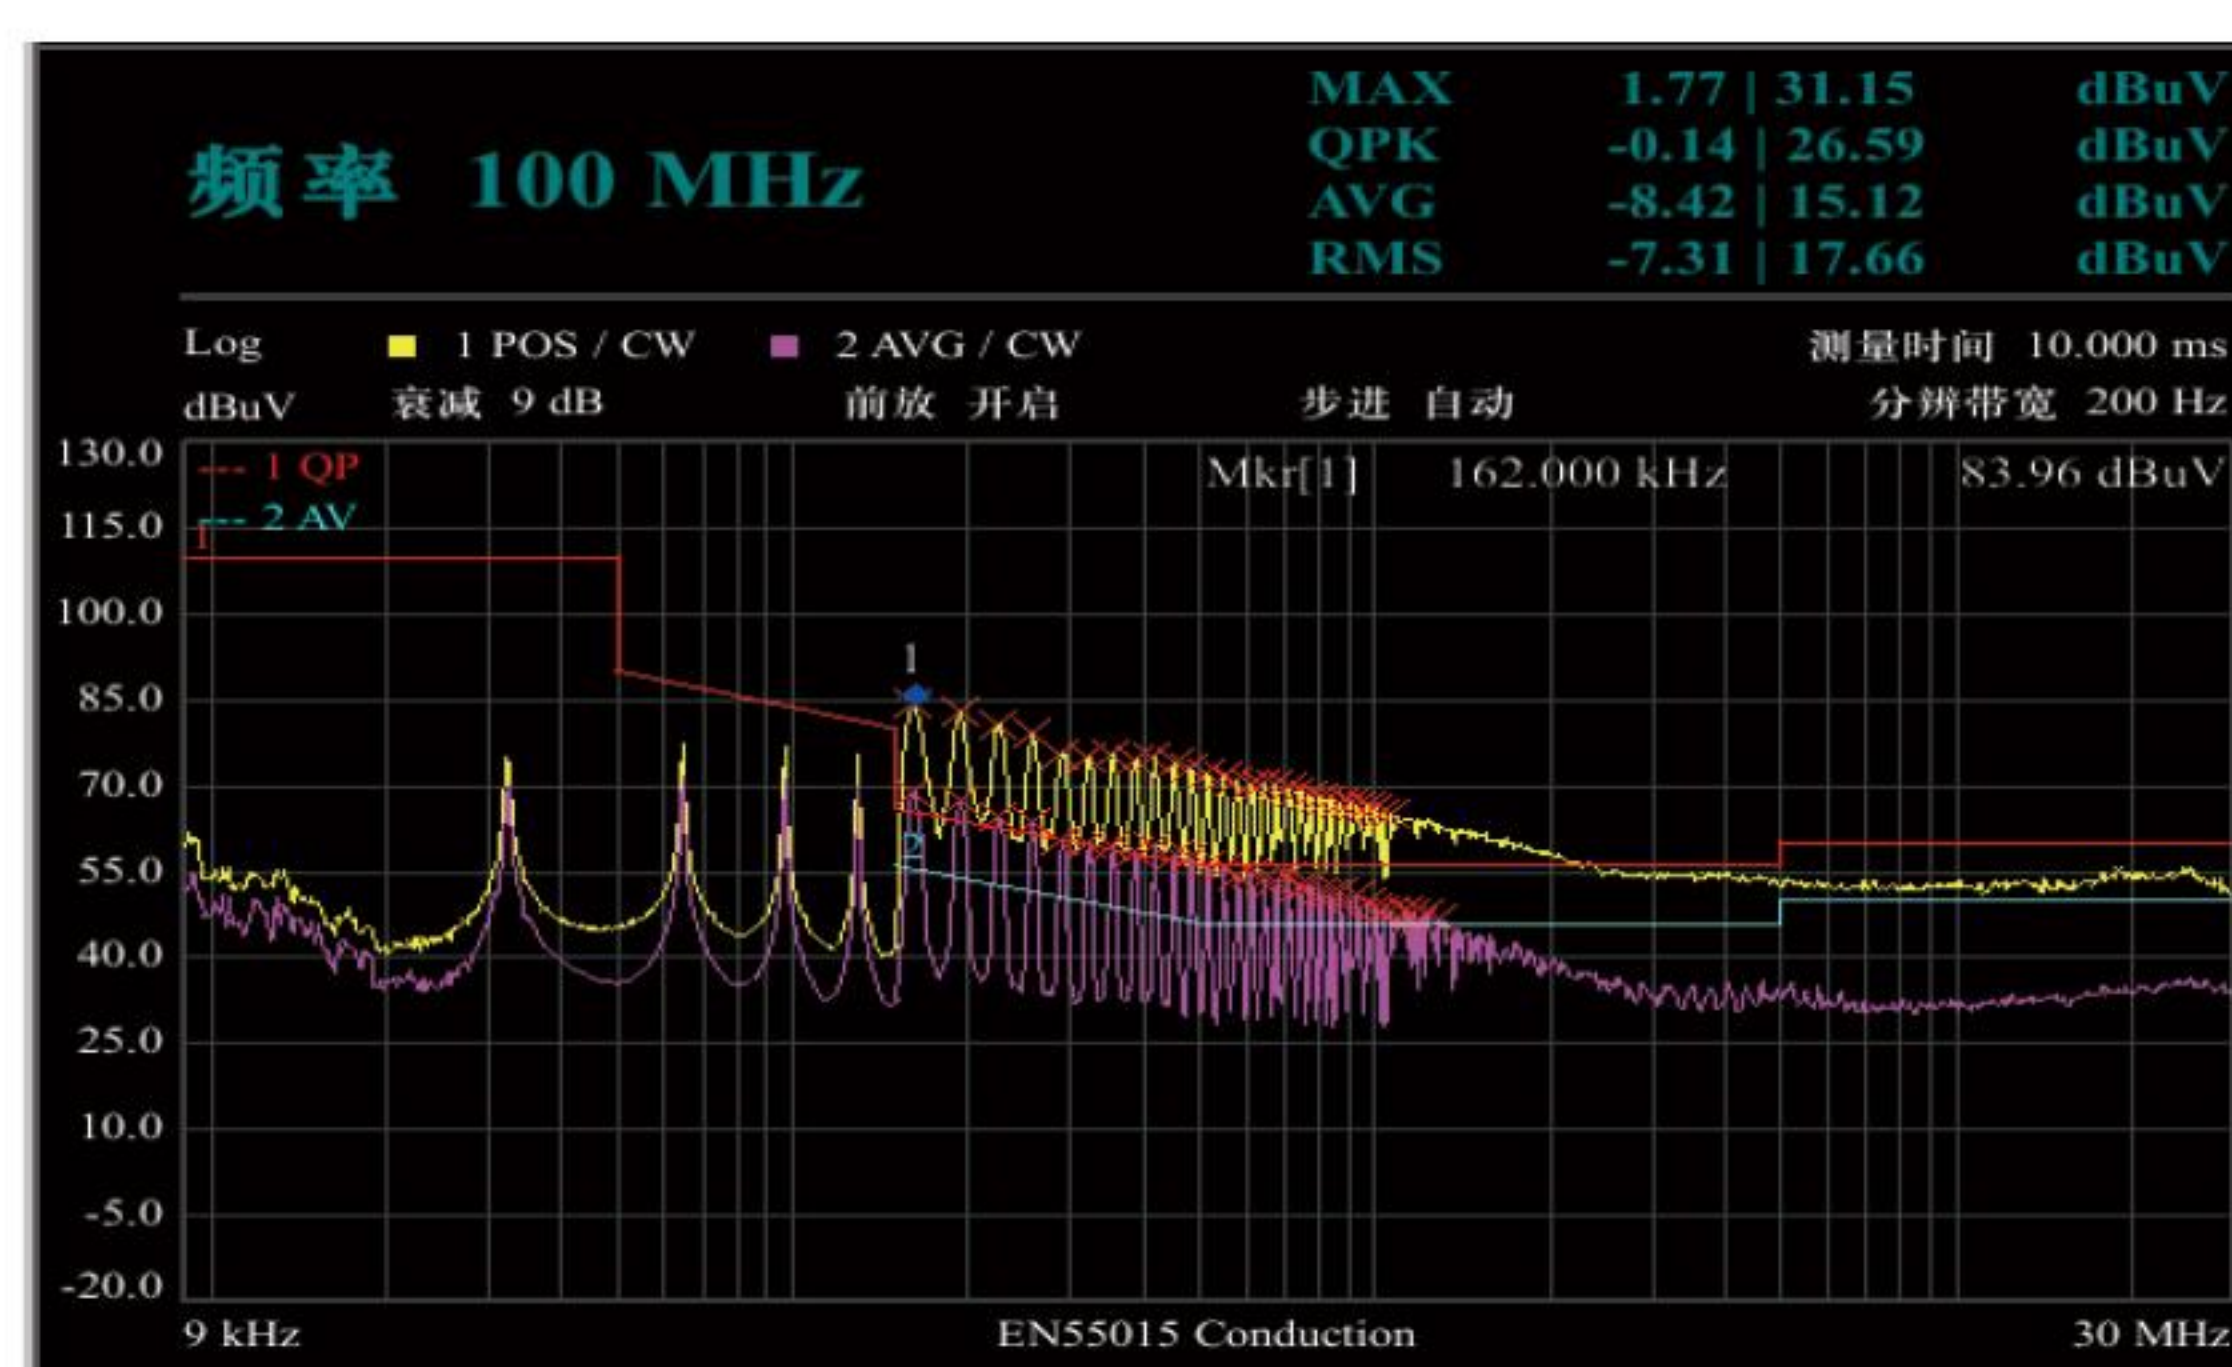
频率 100 MHz

MAX 1.77 | 31.15 dBuV
QPK -0.14 | 26.59 dBuV
AVG -8.42 | 15.12 dBuV
RMS -7.31 | 17.66 dBuV

Log 1 POS / CW 2 AVG / CW 测量时间 10.000 ms
dBuV 衰减 9 dB 前放 开启 步进 自动 分辨带宽 200 Hz

130.0
115.0
100.0
85.0
70.0
55.0
40.0
25.0
10.0
-5.0
-20.0

1 QP
2 AV
1
2
1

Mkr[1] 162.000 kHz 83.96 dBuV

9 kHz EN55015 Conduction 30 MHz